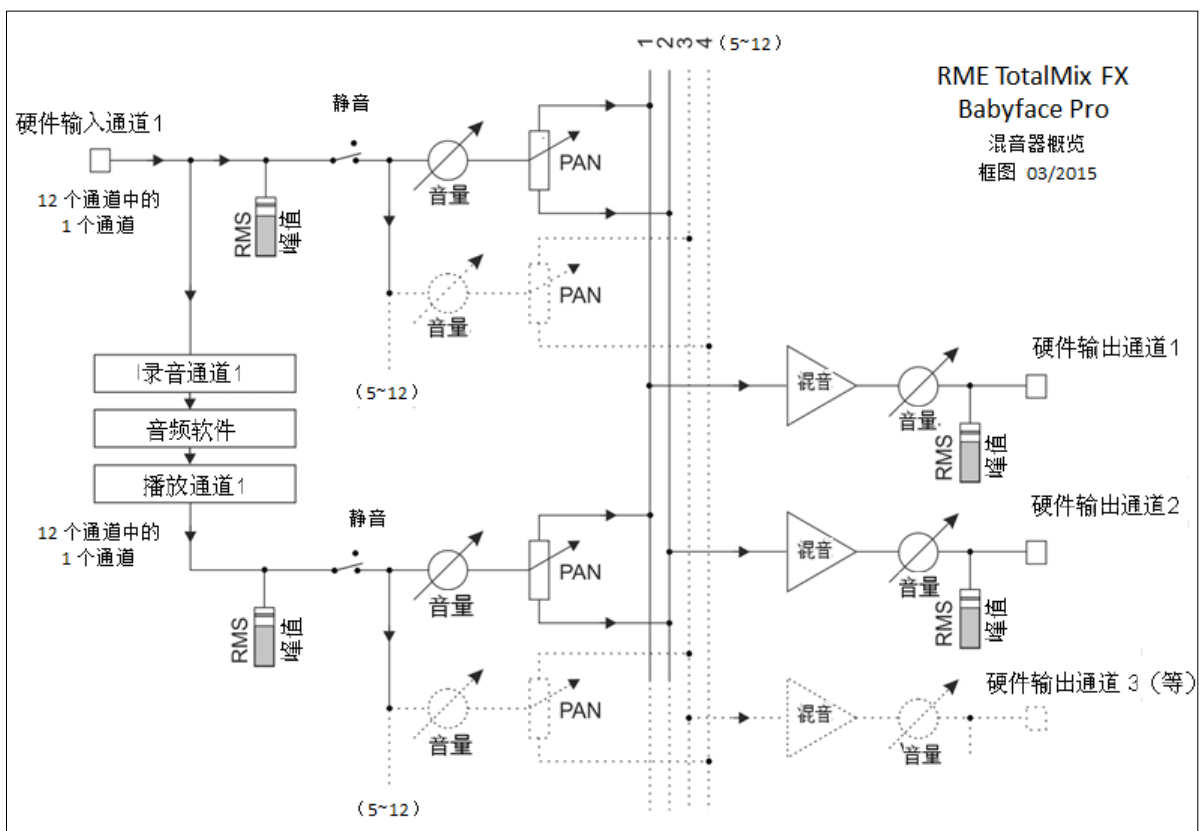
1 2 3 4（5~12）

RME TotalMix FX
Babyface Pro
混音器概览
框图 03/2015

硬件输入通道1

12 个通道中的 1 个通道

静音

RMS
峰值

音量

PAN

音量

PAN

（5~12）

录音通道1

音频软件

播放通道1

12 个通道中的 1 个通道

静音

RMS
峰值

音量

PAN

音量

PAN

（5~12）

混音

音量

RMS
峰值

硬件输出通道1

混音

音量

RMS
峰值

硬件输出通道2

混音

音量

硬件输出通道 3（等）